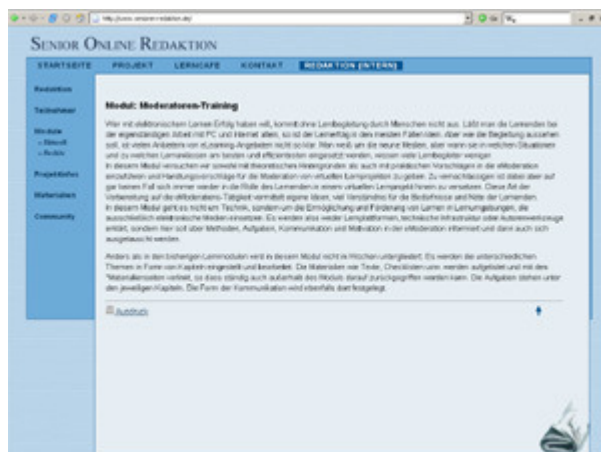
http://www.senioren-redaktion.de/

SENIOR ONLINE REDAKTION

STARTSEITE PROJEKT LERNCAFE KONTAKT REDAKTION (INTERN)

Redaktion
Technikwelt
Module
» Aktuell
» Archiv
Projektideen
Materialien
Community

Modul: Moderatoren-Training

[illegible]

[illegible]

Ausdruck